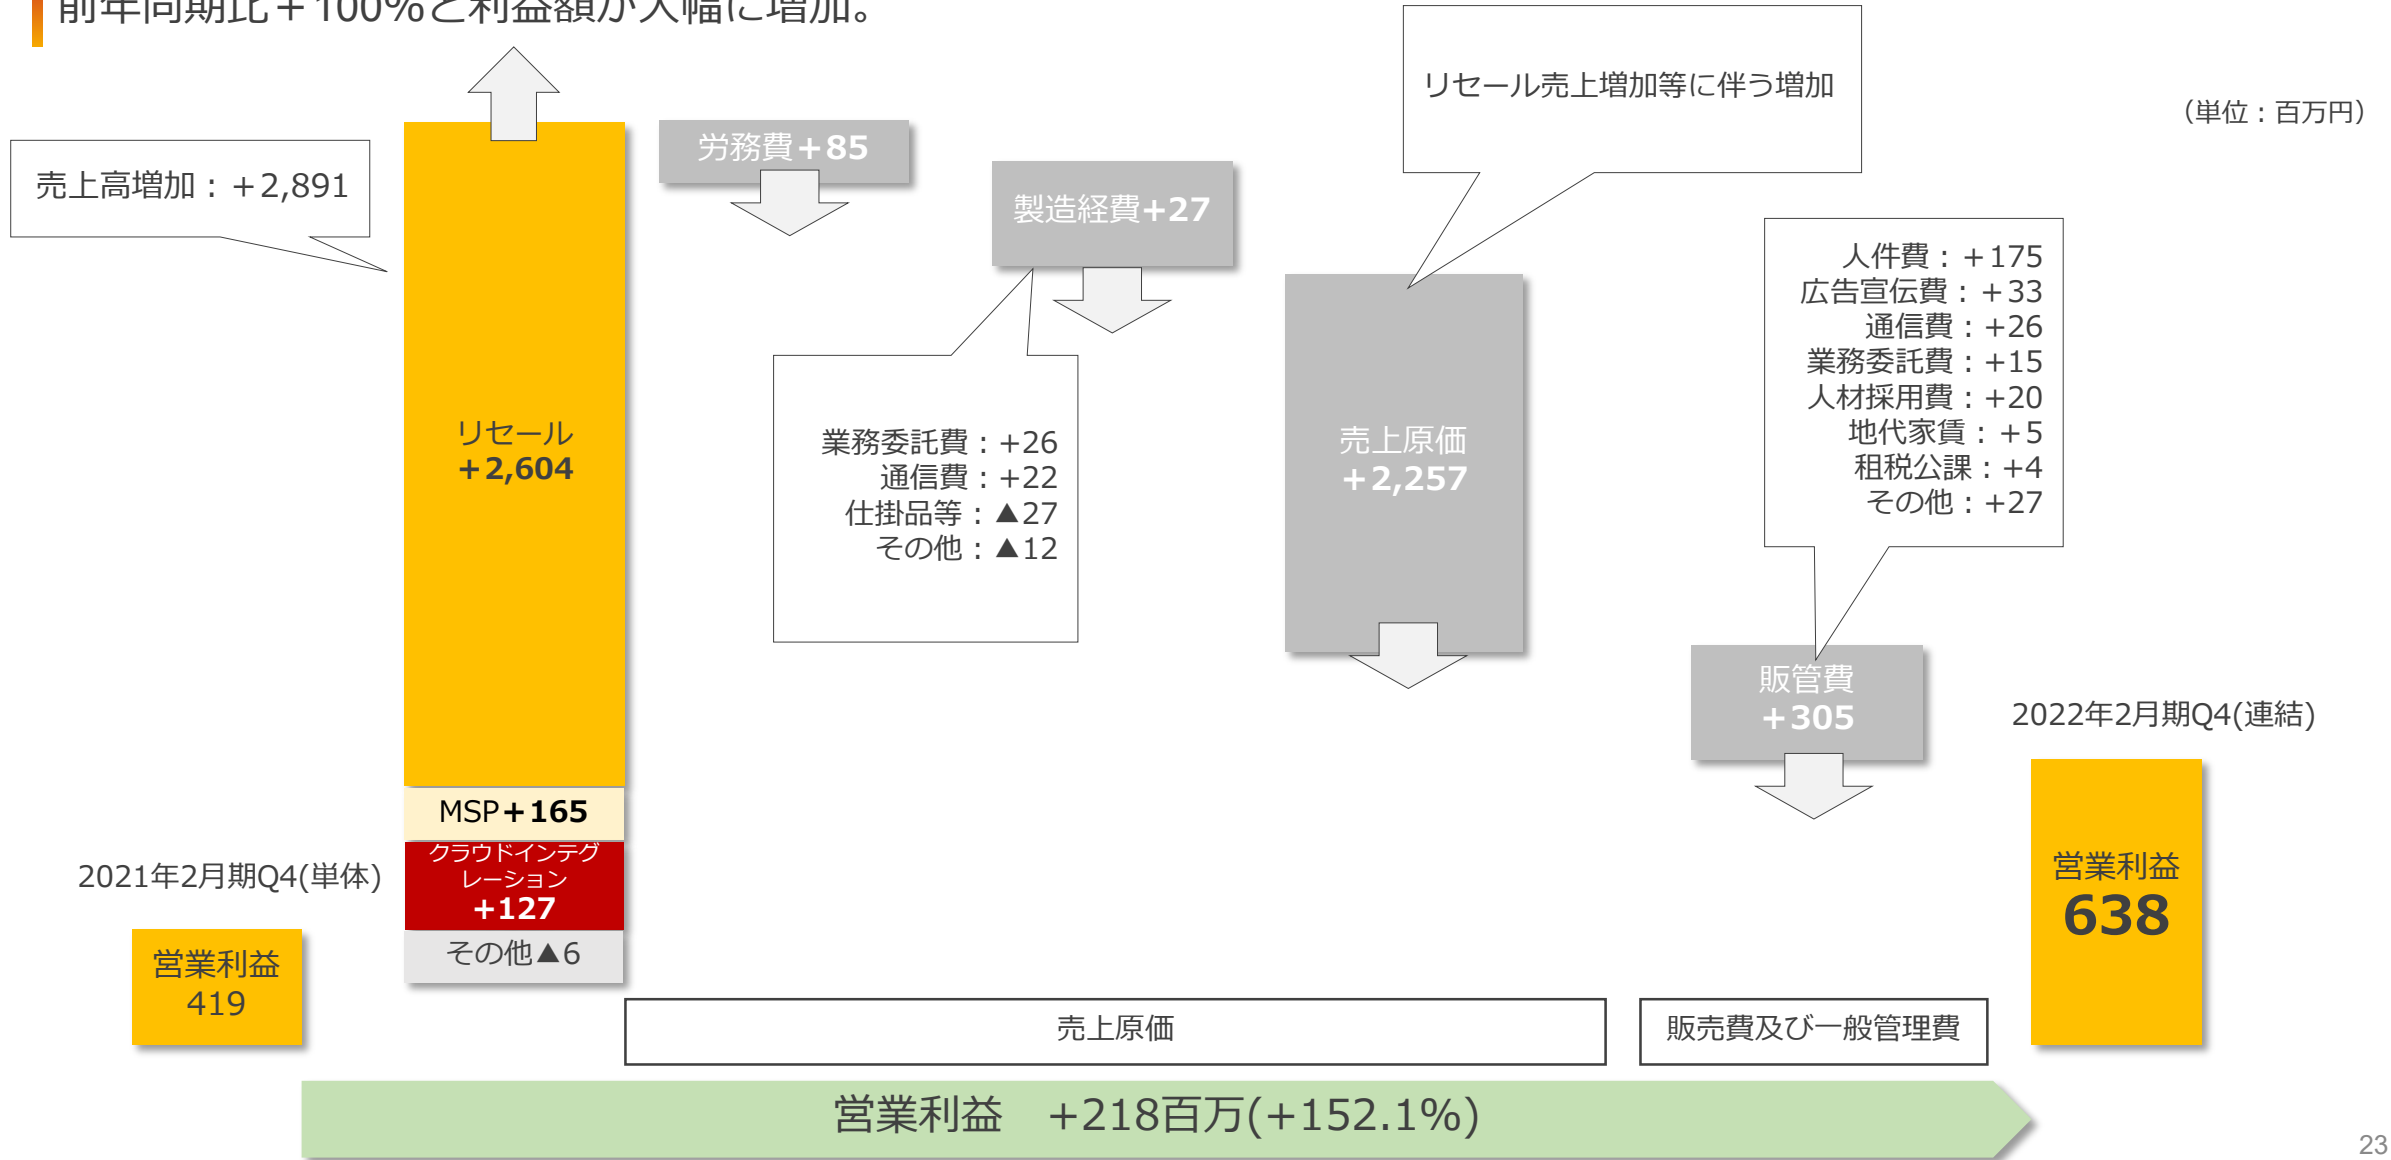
前年同期比＋100%と利益額が大幅に増加。

（単位：百万円）

売上高増加：＋2,891

リセール
＋2,604

MSP＋165

クラウドインテグレーション
＋127

その他▲6

2021年2月期Q4(単体)

営業利益
419

労務費＋85

製造経費＋27

業務委託費：+26
通信費：+22
仕掛品等：▲27
その他：▲12

リセール売上増加等に伴う増加

売上原価
＋2,257

人件費：＋175
広告宣伝費：＋33
通信費：+26
業務委託費：+15
人材採用費：+20
地代家賃：＋5
租税公課：+4
その他：+27

販管費
＋305

2022年2月期Q4(連結)

営業利益
638

売上原価

販売費及び一般管理費

営業利益　+218百万(+152.1%)

23